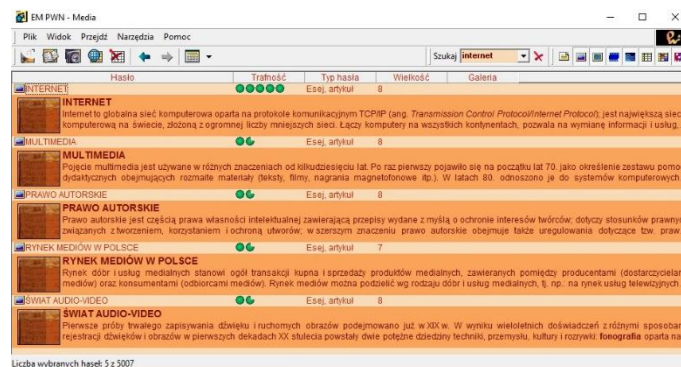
EM PWN - Media

Plik Widok Przejdź Narzędzia Pomoc

Szukaj internet

| Hasło | Trafność | Typ hasła | Wielkość | Galeria |
|---|---|---|---|---|
| INTERNET | | Esej, artykuł | 8 | |

INTERNET
Internet to globalna sieć komputerowa oparta na protokole komunikacyjnym TCP/IP (ang. Transmission Control Protocol/Internet Protocol); jest największą siec komputerową na świecie, złożoną z ogromnej liczby mniejszych sieci. Łączy komputery na wszystkich kontynentach, pozwala na wymianę informacji i usług,

| MULTIMEDIA | | Esej, artykuł | 8 | |
|---|---|---|---|---|

MULTIMEDIA
Pojęcie multimedia jest używane w różnych znaczeniach od kilkudziesięciu lat. Po raz pierwszy pojawiło się na początku lat 70. jako określenie zestawu pomo dydaktycznych obejmujących rozmaite materiały (teksty, filmy, nagrania magnetofonowe itp.). W latach 80. odnoszono je do systemów komputerowych

| PRAWO AUTORSKIE | | Esej, artykuł | 8 | |
|---|---|---|---|---|

PRAWO AUTORSKIE
Prawo autorskie jest częścią prawa własności intelektualnej zawierającą przepisy wydane z myślą o ochronie interesów twórców; dotyczy stosunków prawny związanych z tworzeniem, korzystaniem i ochroną utworów; w szerszym znaczeniu prawo autorskie obejmuje także uregulowania dotyczące tzw. praw

| RYNEK MEDIÓW W POLSCE | | Esej, artykuł | 7 | |
|---|---|---|---|---|

RYNEK MEDIÓW W POLSCE
Rynek dóbr i usług medialnych stanowi ogół transakcji kupna i sprzedaży produktów medialnych, zawieranych pomiędzy producentami (dostarczycielar mediów) oraz konsumentami (odbiorcami mediów). Rynek mediów można podzielić wg rodzaju dóbr i usług medialnych, tj. np.: na rynek usług telewizyjnych

| ŚWIAT AUDIO-VIDEO | | Esej, artykuł | 8 | |
|---|---|---|---|---|

ŚWIAT AUDIO-VIDEO
Pierwsze próby trwałego zapisywania dźwięku i ruchomych obrazów podejmowano już w XIX w. W wyniku wieloletnich doświadczeń z różnymi sposoba rejestracji dźwięków i obrazów w pierwszych dekadach XX stulecia powstały dwie potężne dziedziny techniki, przemysłu, kultury i rozrywki: fonografia oparta na

Liczba wybranych haseł: 5 z 5007